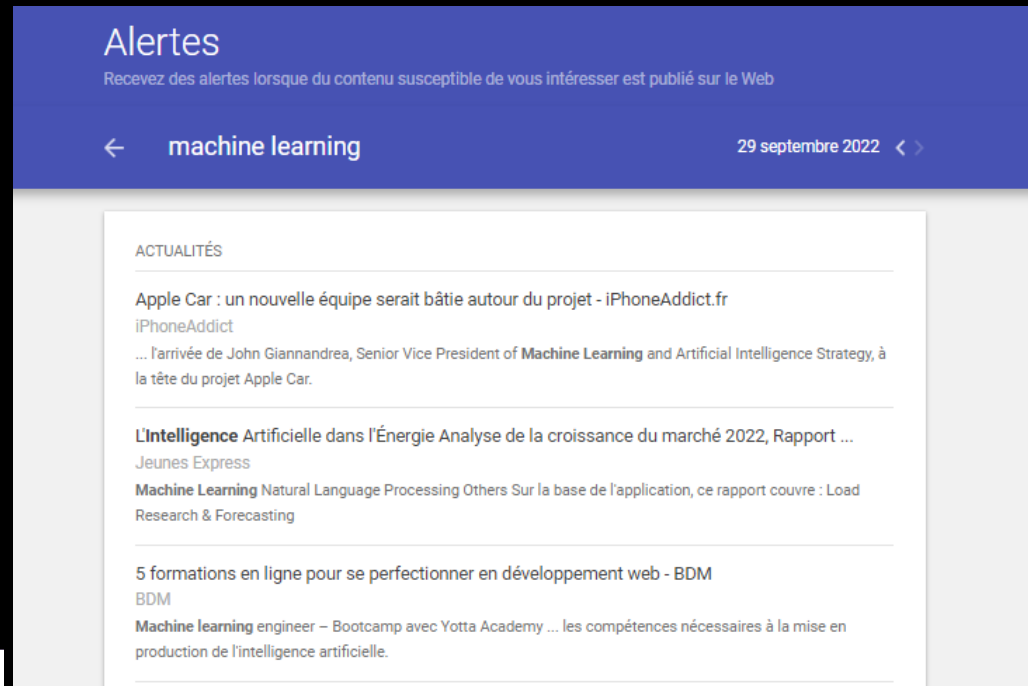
Alertes

Recevez des alertes lorsque du contenu susceptible de vous intéresser est publié sur le Web

← machine learning

29 septembre 2022 < >

ACTUALITÉS

Apple Car : un nouvelle équipe serait bâtie autour du projet - iPhoneAddict.fr

iPhoneAddict

... l'arrivée de John Giannandrea, Senior Vice President of Machine Learning and Artificial Intelligence Strategy, à la tête du projet Apple Car.

L'Intelligence Artificielle dans l'Énergie Analyse de la croissance du marché 2022, Rapport ...

Jeunes Express

Machine Learning Natural Language Processing Others Sur la base de l'application, ce rapport couvre : Load Research & Forecasting

5 formations en ligne pour se perfectionner en développement web - BDM

BDM

Machine learning engineer – Bootcamp avec Yotta Academy ... les compétences nécessaires à la mise en production de l'intelligence artificielle.